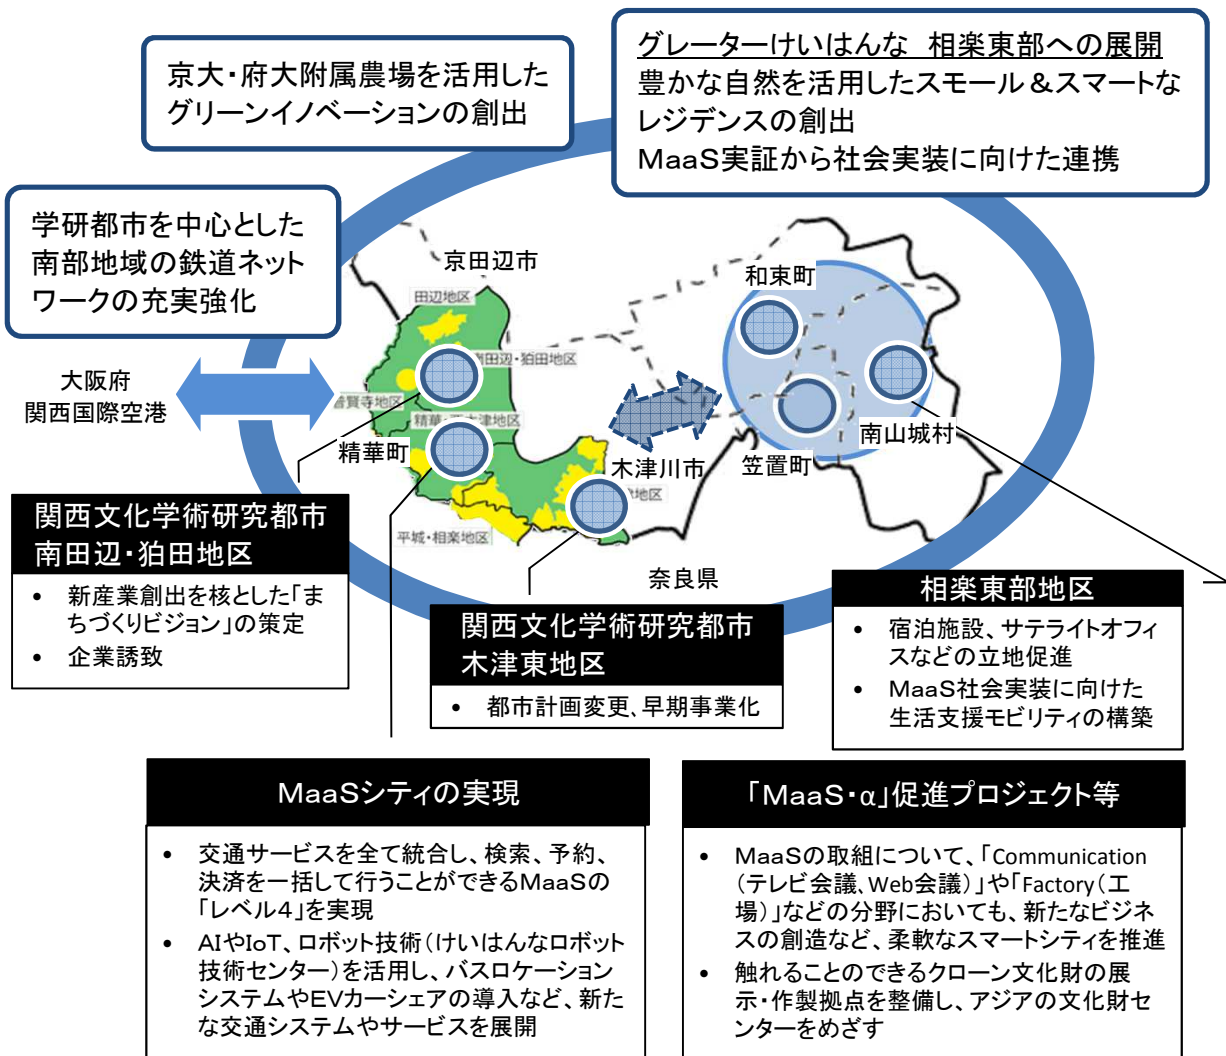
京大・府大附属農場を活用したグリーンイノベーションの創出

グレーターけいはんな　相楽東部への展開
豊かな自然を活用したスモール＆スマートなレジデンスの創出
MaaS実証から社会実装に向けた連携

学研都市を中心とした南部地域の鉄道ネットワークの充実強化

京田辺市
田辺地区
南田辺・狛田地区
普賢寺地区
精華・西木津地区
大阪府
関西国際空港
精華町
木津川市
地区
平城・相楽地区
和束町
笠置町
南山城村
奈良県

関西文化学術研究都市
南田辺・狛田地区
• 新産業創出を核とした「まちづくりビジョン」の策定
• 企業誘致

関西文化学術研究都市
木津東地区
• 都市計画変更、早期事業化

相楽東部地区
• 宿泊施設、サテライトオフィスなどの立地促進
• MaaS社会実装に向けた生活支援モビリティの構築

MaaSシティの実現
• 交通サービスを全て統合し、検索、予約、決済を一括して行うことができるMaaSの「レベル4」を実現
• AIやIoT、ロボット技術（けいはんなロボット技術センター）を活用し、バスロケーションシステムやEVカーシェアの導入など、新たな交通システムやサービスを展開

「MaaS・α」促進プロジェクト等
• MaaSの取組について、「Communication（テレビ会議、Web会議）」や「Factory（工場）」などの分野においても、新たなビジネスの創造など、柔軟なスマートシティを推進
• 触れることのできるクローン文化財の展示・作製拠点を整備し、アジアの文化財センターをめざす